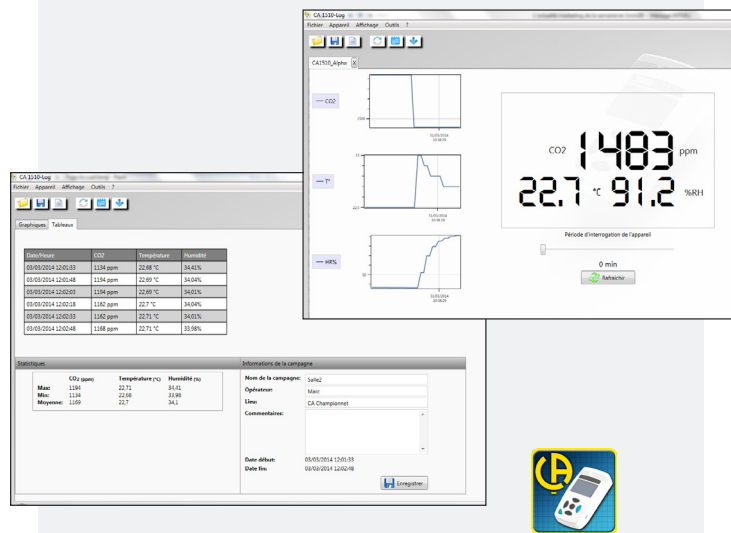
CA 1510-Log
Fichier Appareil Affichage Outils ?

CA1510_Alpha

— CO2

— T°

— HR%

31/03/2014
10:08:29

CO2 1483 ppm
22.7 °C 91.2 %RH

Période d'interrogation de l'appareil

0 min

Rafraîchir

CA 1510-Log
Fichier Appareil Affichage Outils ?

Graphiques Tableau

| Date/Heure | CO2 | Température | Humidité |
|---|---|---|---|
| 03/03/2014 12:01:33 | 1134 ppm | 22,68 °C | 34,41% |
| 03/03/2014 12:01:48 | 1194 ppm | 22,69 °C | 34,04% |
| 03/03/2014 12:02:03 | 1194 ppm | 22,69 °C | 34,01% |
| 03/03/2014 12:02:18 | 1162 ppm | 22,7 °C | 34,04% |
| 03/03/2014 12:02:33 | 1162 ppm | 22,71 °C | 34,01% |
| 03/03/2014 12:02:48 | 1168 ppm | 22,71 °C | 33,98% |

Statistiques

| | $CO_2$ (ppm) | Température (°C) | Humidité (%) |
|---|---|---|---|
| Max: | 1194 | 22,71 | 34,41 |
| Min: | 1134 | 22,68 | 33,98 |
| Moyenne: | 1169 | 22,7 | 34,1 |

Informations de la campagne

Nom de la campagne: Salle2
Opérateur: Marc
Lieu: CA Championnet
Commentaires:

Date début: 03/03/2014 12:01:33
Date fin: 03/03/2014 12:02:48

Enregistrer